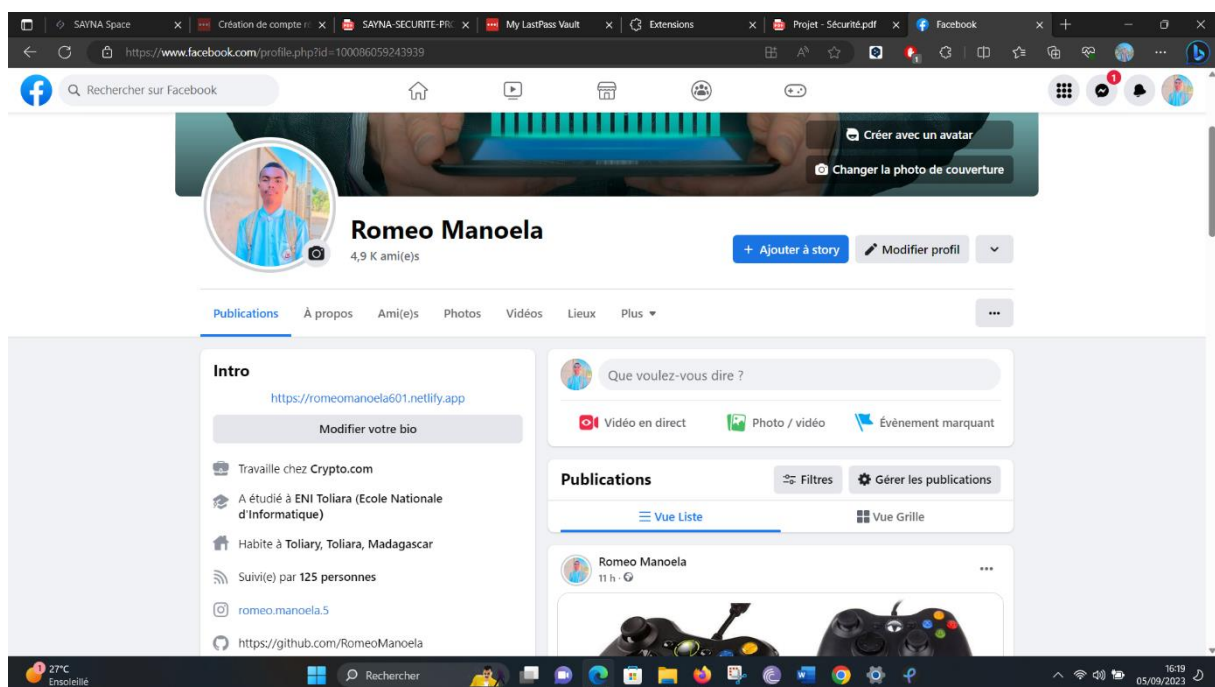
SAYNA Space | Création de compte | SAYNA-SECURITE-PR | My LastPass Vault | Extensions | Projet - Sécurité.pdf | Facebook

https://www.facebook.com/profile.php?id=100086059243939

Rechercher sur Facebook

1

Créer avec un avatar

Changer la photo de couverture

Romeo Manoela
4,9 K ami(e)s

+ Ajouter à story
Modifier profil

Publications À propos Ami(e)s Photos Vidéos Lieux Plus

...

Intro
https://romeomanoela601.netlify.app
Modifier votre bio

Travaille chez Crypto.com
A étudié à ENI Toliara (Ecole Nationale d'Informatique)
Habite à Toliary, Toliara, Madagascar
Suivi(e) par 125 personnes
romeo.manoela.5
https://github.com/RomeoManoela

Que voulez-vous dire ?

Vidéo en direct Photo / vidéo Évènement marquant

Publications
Filtres
Gérer les publications
Vue Liste
Vue Grille

Romeo Manoela
11 h ·

...

27°C
Ensoleillé

Rechercher

16:19
05/09/2023